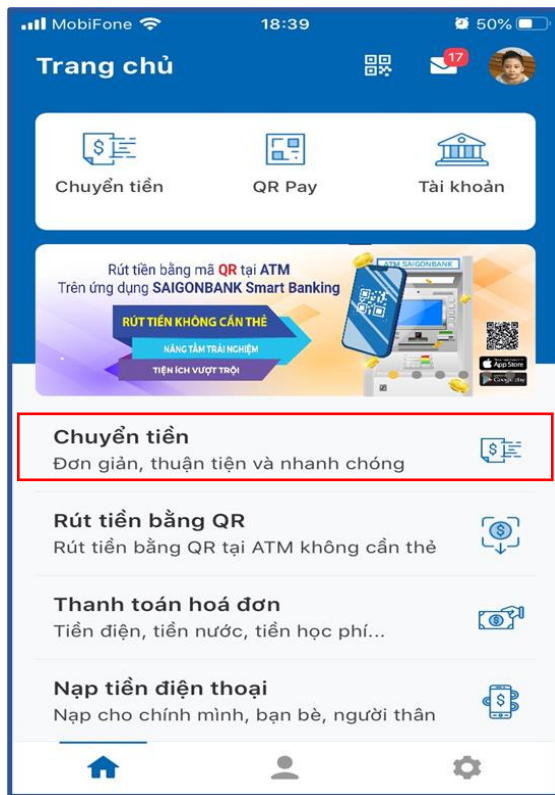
MobiFone 18:39 50%

Trang chủ

17

Chuyển tiền

QR Pay

Tài khoản

Rút tiền bằng mã QR tại ATM
Trên ứng dụng SAIGONBANK Smart Banking

RÚT TIỀN KHÔNG CẦN THẺ

NÂNG TẦM TRẢI NGHIỆM

TIỆN ÍCH VƯỢT TRỘI

ATM SAIGONBANK

App Store

Google play

Chuyển tiền
Đơn giản, thuận tiện và nhanh chóng

Rút tiền bằng QR
Rút tiền bằng QR tại ATM không cần thẻ

Thanh toán hoá đơn
Tiền điện, tiền nước, tiền học phí...

Nạp tiền điện thoại
Nạp cho chính mình, bạn bè, người thân